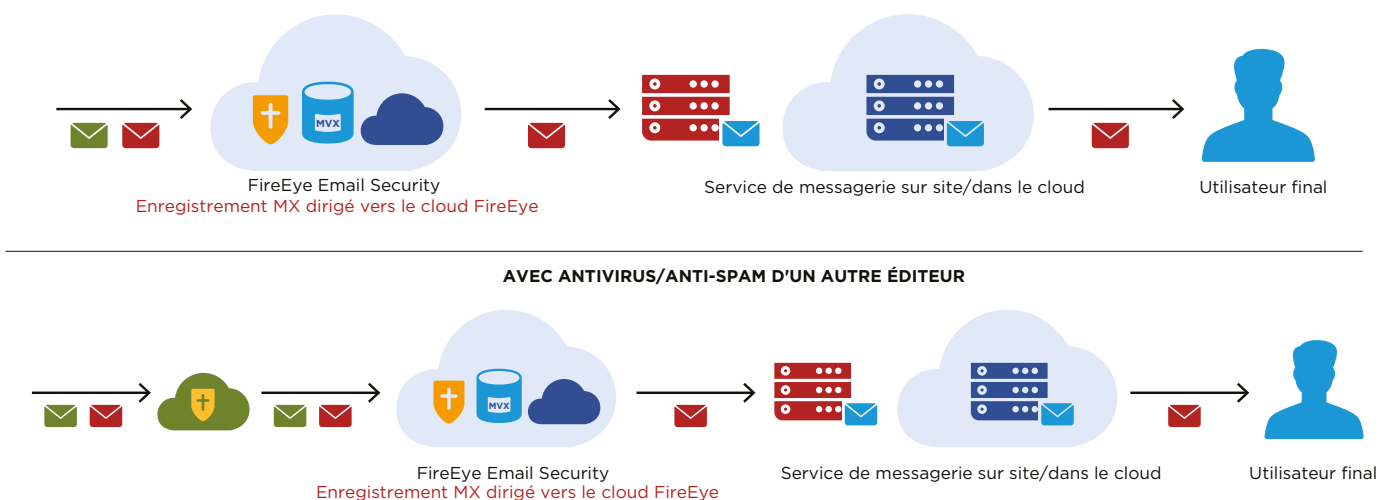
MVX

FireEye Email Security
Enregistrement MX dirigé vers le cloud FireEye

Service de messagerie sur site/dans le cloud

Utilisateur final

AVEC ANTIVIRUS/ANTI-SPAM D'UN AUTRE ÉDITEUR

MVX

FireEye Email Security
Enregistrement MX dirigé vers le cloud FireEye

Service de messagerie sur site/dans le cloud

Utilisateur final